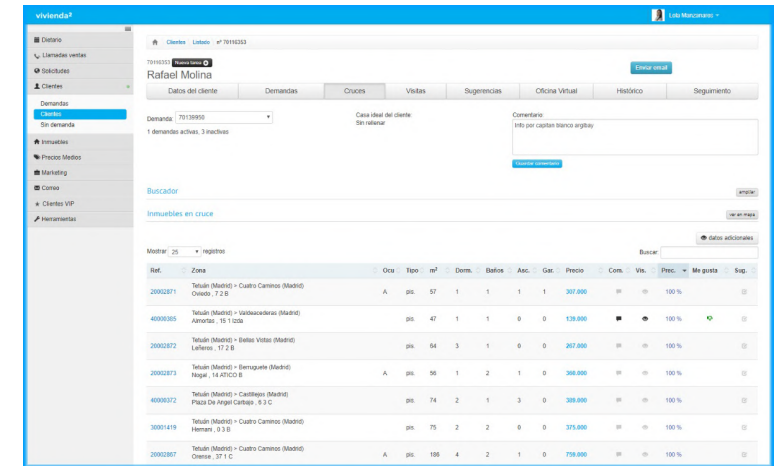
vivienda²

Lola Manzanares

Diario
Llamadas ventas
Solicitudes
Clientes
Demandas
Clientes
Sin demanda
Inmuebles
Precios Medios
Marketing
Correo
Clientes VIP
Herramientas

Clientes | Listado | nº 70116353

70116353 Nueva tarea
Rafael Molina

Enviar email

| Datos del cliente | Demandas | Cruces | Visitas | Sugerencias | Oficina Virtual | Histórico | Seguimiento |
|---|---|---|---|---|---|---|---|

Demanda: 70136950
1 demandas activas, 3 inactivas

Casa ideal del cliente:
Sin rellenar

Comentario
Info por capitan blanco orgibay

Guardar comentario

Buscador
ampliar

Inmuebles en cruce
ver en mapa

datos adicionales

Mostrar 25 registros
Buscar:

| Ref. | Zona | Ocu | Tipo | m² | Dorm. | Baños | Asc. | Gar. | Precio | Com. | Vis. | Prec. | Me gusta | Sug. |
|---|---|---|---|---|---|---|---|---|---|---|---|---|---|---|
| 20002871 | Tetuán (Madrid) > Cuatro Caminos (Madrid) Oviedo , 7 2 B | A | pis. | 57 | 1 | 1 | 1 | 1 | 307.000 | | | 100 % | | |
| 40000365 | Tetuán (Madrid) > Valdeacederas (Madrid) Almortas , 15 1 Izda | | pis. | 47 | 1 | 1 | 0 | 0 | 139.000 | | | 100 % | | |
| 20002872 | Tetuán (Madrid) > Bellas Vistas (Madrid) Leñeros , 17 2 B | | pis. | 64 | 3 | 1 | 0 | 0 | 267.000 | | | 100 % | | |
| 20002873 | Tetuán (Madrid) > Berruguete (Madrid) Nogal , 14 ATICO B | A | pis. | 56 | 1 | 2 | 1 | 0 | 360.000 | | | 100 % | | |
| 40000372 | Tetuán (Madrid) > Castillejos (Madrid) Plaza De Angel Carbajo , 6 3 C | | pis. | 74 | 2 | 1 | 3 | 0 | 389.000 | | | 100 % | | |
| 30001419 | Tetuán (Madrid) > Cuatro Caminos (Madrid) Hernani , 0 3 B | | pis. | 75 | 2 | 2 | 0 | 0 | 375.000 | | | 100 % | | |
| 20002867 | Tetuán (Madrid) > Cuatro Caminos (Madrid) Orense , 37 1 C | A | pis. | 186 | 4 | 2 | 1 | 0 | 759.000 | | | 100 % | | |